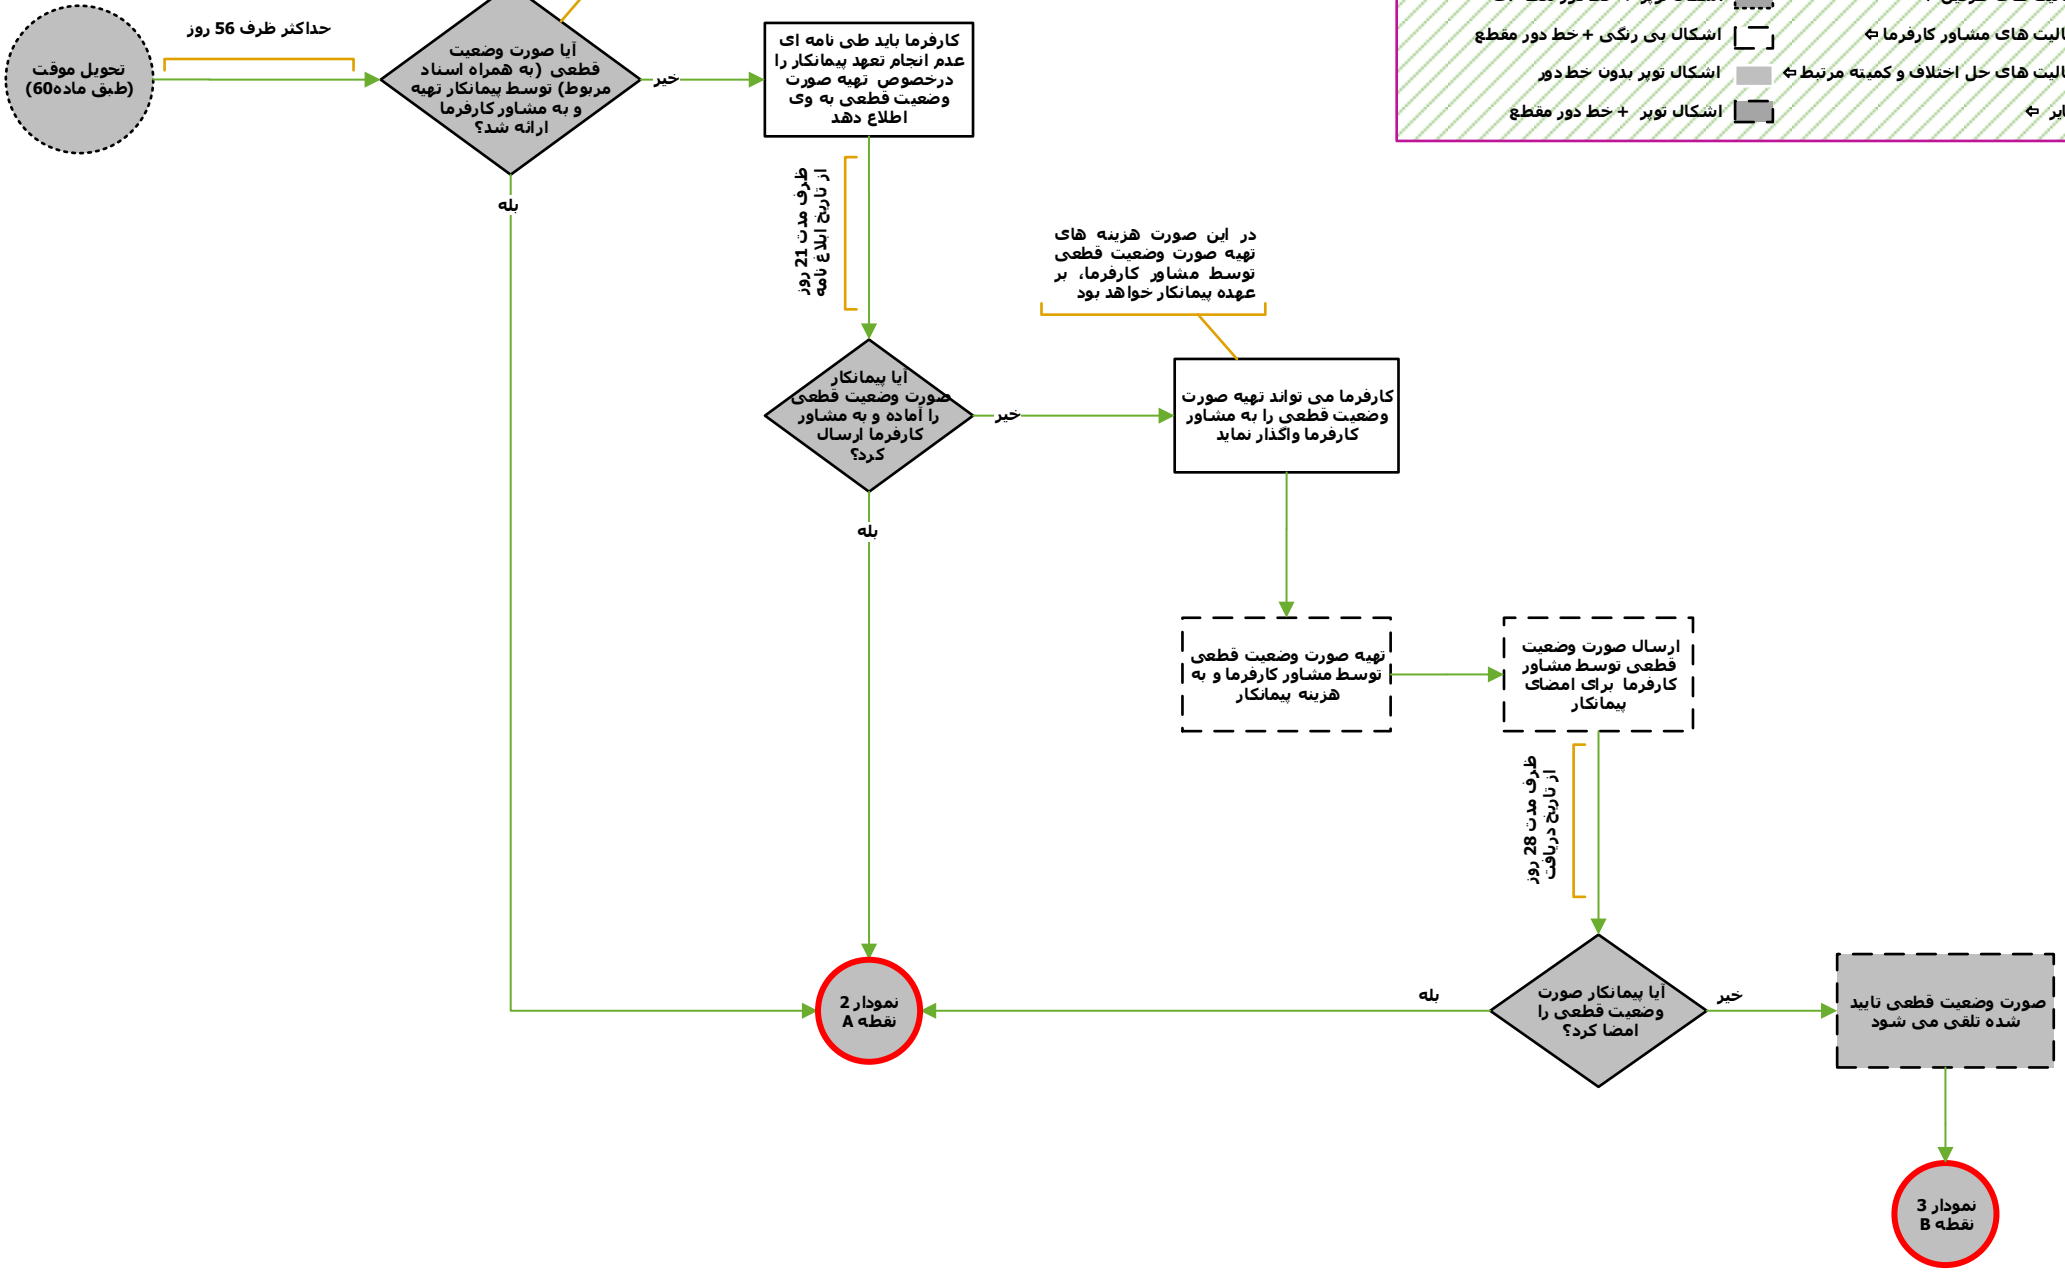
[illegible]
الیت های مشاور کارفرما ⇦ اشکال بی رنگی + خط دور مقطع
الیت های حل اختلاف و کمیته مرتبط ⇦ اشکال توپر بدون خط دور
ایر ⇦ اشکال توپر + خط دور مقطع

تحویل موقت (طبق ماده60)

حداکثر ظرف 56 روز

آیا صورت وضعیت قطعی (به همراه اسناد مربوط) توسط پیمانکار تهیه و به مشاور کارفرما ارائه شد؟

خیر

بله

کارفرما باید طی نامه ای عدم انجام تعهد پیمانکار را درخصوص تهیه صورت وضعیت قطعی به وی اطلاع دهد

ظرف مدت 21 روز از تاریخ ابلاغ نامه

در این صورت هزینه های تهیه صورت وضعیت قطعی توسط مشاور کارفرما، بر عهده پیمانکار خواهد بود

آیا پیمانکار صورت وضعیت قطعی را آماده و به مشاور کارفرما ارسال کرد؟

خیر

کارفرما می تواند تهیه صورت وضعیت قطعی را به مشاور کارفرما واگذار نماید

بله

تهیه صورت وضعیت قطعی توسط مشاور کارفرما و به هزینه پیمانکار

ارسال صورت وضعیت قطعی توسط مشاور کارفرما برای امضای پیمانکار

ظرف مدت 28 روز از تاریخ دریافت

نمودار 2 نقطه A

بله

آیا پیمانکار صورت وضعیت قطعی را امضا کرد؟

خیر

صورت وضعیت قطعی تایید شده تلقی می شود

نمودار 3 نقطه B